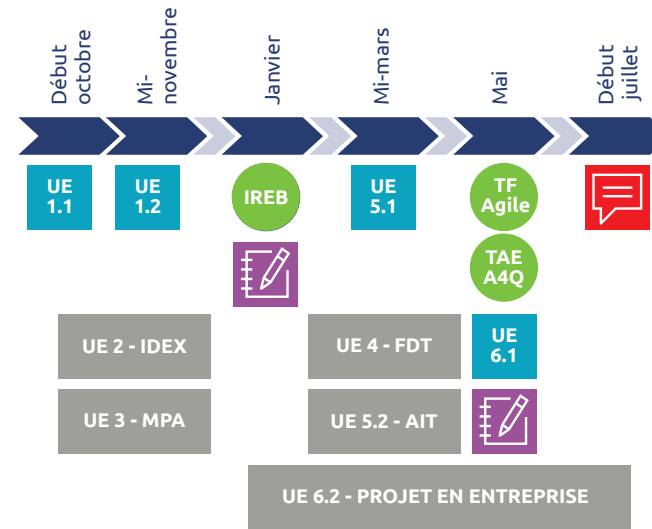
Début octobre

Mi-novembre

Janvier

Mi-mars

Mai

Début juillet

UE 1.1

UE 1.2

IREB

UE 5.1

TF Agile

TAE A4Q

UE 2 - IDEX

UE 4 - FDT

UE 6.1

UE 3 - MPA

UE 5.2 - AIT

UE 6.2 - PROJET EN ENTREPRISE